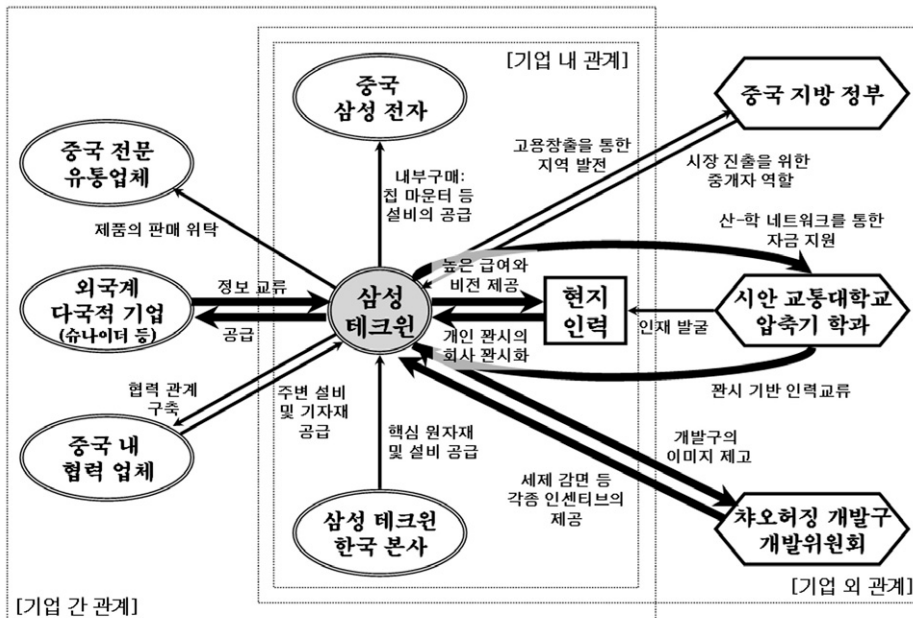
[기업 내 관계]

중국 삼성 전자

중국 지방 정부

중국 전문 유통업체

내부구매: 칩 마운터 등 설비의 공급

고용창출을 통한 지역 발전

시장 진출을 위한 중개자 역할

제품의 판매 위탁

산-학 네트워크를 통한 자금 지원

외국계 다국적 기업 (슈나이더 등)

정보 교류

공급

삼성 테크윈

높은 급여와 비전 제공

현지 인력

개인 꽌시의 회사 꽌시화

인재 발굴

시안 교통대학교 압축기 학과

꽌시 기반 인력교류

협력 관계 구축

주변 설비 및 기자재 공급

중국 내 협력 업체

핵심 원자재 및 설비 공급

개발구의 이미지 제고

세제 감면 등 각종 인센티브의 제공

삼성 테크윈 한국 본사

챠오허징 개발구 개발위원회

[기업 외 관계]

[기업 간 관계]